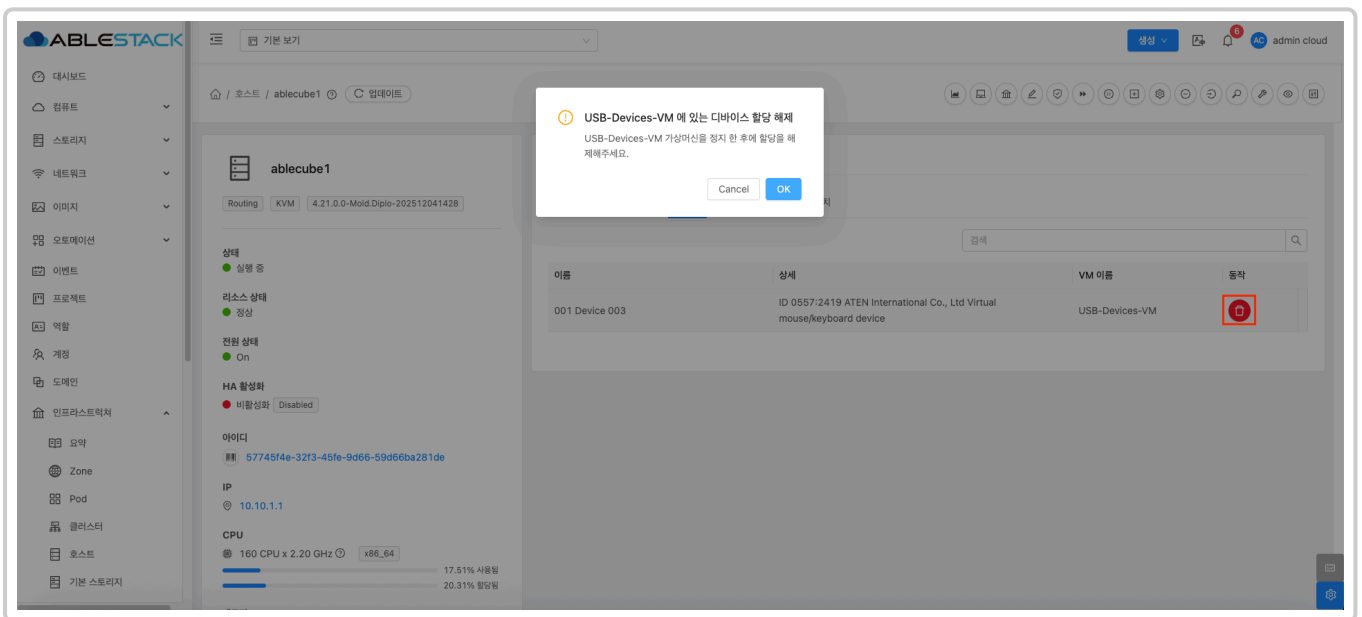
ABLESTACK

기본 보기

생성 6 AC admin cloud

대시보드
컴퓨트
스토리지
네트워크
이미지
오토메이션
이벤트
프로젝트
역할
계정
도메인
인프라스트럭쳐
요약
Zone
Pod
클러스터
호스트
기본 스토리지

/ 호스트 / ablecube1 업데이트

ablecube1

Routing KVM 4.21.0.0-Mold.Diplo-202512041428

상태
실행 중

리소스 상태
정상

전원 상태
On

HA 활성화
비활성화 Disabled

아이디
57745f4e-32f3-45fe-9d66-59d66ba281de

IP
10.10.1.1

CPU
160 CPU x 2.20 GHz x86_64
17.51% 사용됨
20.31% 할당됨

USB-Devices-VM 에 있는 디바이스 할당 해제

USB-Devices-VM 가상머신을 정지 한 후에 할당을 해제해주세요.

Cancel OK

검색

| 이름 | 상세 | VM 이름 | 동작 |
|---|---|---|---|
| 001 Device 003 | ID 0557:2419 ATEN International Co., Ltd Virtual mouse/keyboard device | USB-Devices-VM | |